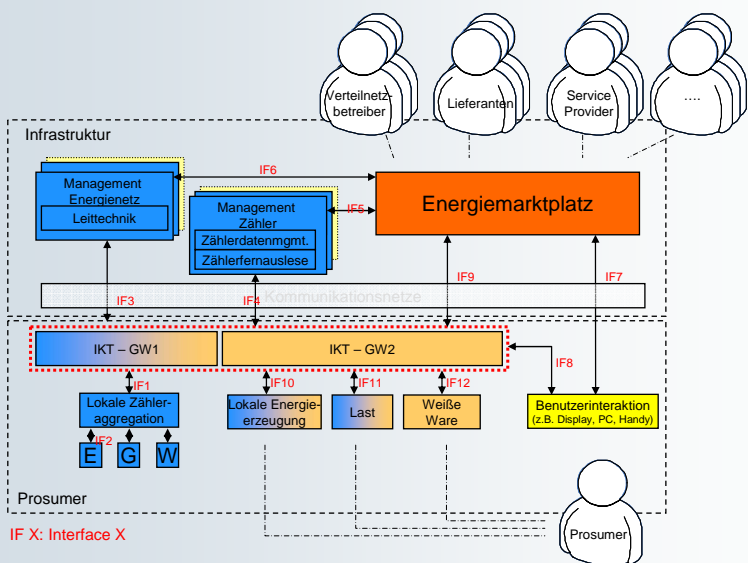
Verteilnetzbetreiber

Lieferanten

Service Provider

....

Infrastruktur

Management Energienetz

Leittechnik

IF6

Management Zähler

Zählerdatenmgmt.

Zählerfernauslese

IF5

Energiemarktplatz

IF3

IF4

Kommunikationsnetze

IF9

IF7

IKT – GW1

IKT – GW2

IF8

IF1

IF10

IF11

IF12

Lokale Zähleraggregation

Lokale Energieerzeugung

Last

Weiße Ware

Benutzerinteraktion (z.B. Display, PC, Handy)

IF2

E

G

W

Prosumer

IF X: Interface X

Prosumer